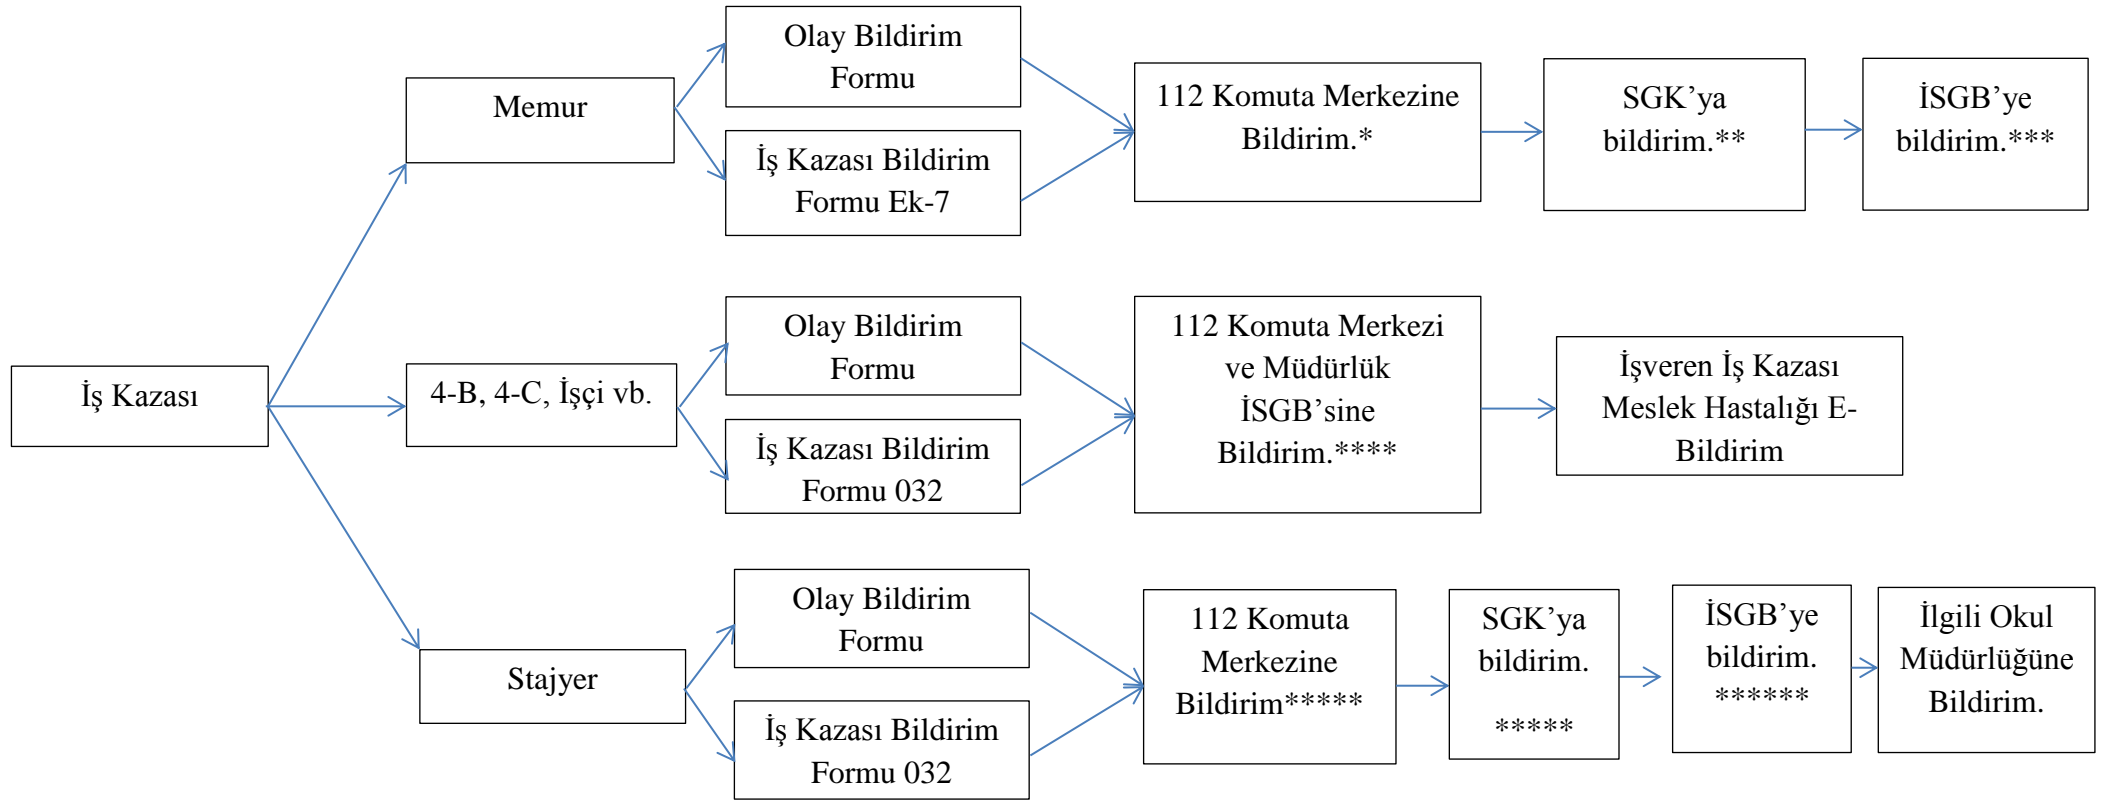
İş Kazası

Memur

Olay Bildirim Formu

İş Kazası Bildirim Formu Ek-7

112 Komuta Merkezine Bildirim.*

SGK'ya bildirim.**

İSGB'ye bildirim.***

4-B, 4-C, İşçi vb.

Olay Bildirim Formu

İş Kazası Bildirim Formu 032

112 Komuta Merkezi ve Müdürlük İSGB'sine Bildirim.****

İşveren İş Kazası Meslek Hastalığı E-Bildirim

Stajyer

Olay Bildirim Formu

İş Kazası Bildirim Formu 032

112 Komuta Merkezine Bildirim*****

SGK'ya bildirim. *****

İSGB'ye bildirim. ******

İlgili Okul Müdürlüğüne Bildirim.